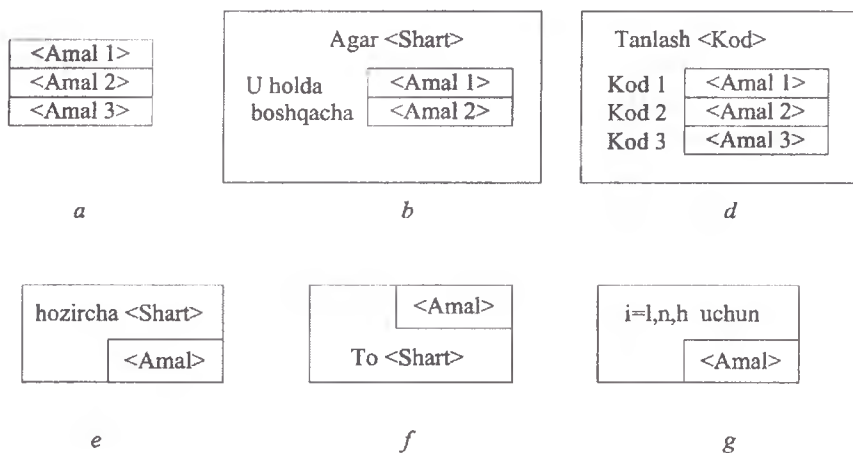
<Amal 1>
<Amal 2>
<Amal 3>

a

Agar <Shart>

U holda <Amal 1>
boshqacha <Amal 2>

b

Tanlash <Kod>

Kod 1 <Amal 1>
Kod 2 <Amal 2>
Kod 3 <Amal 3>

d

hozircha <Shart>

<Amal>

e

<Amal>

To <Shart>

f

i=l,n,h uchun

<Amal>

g